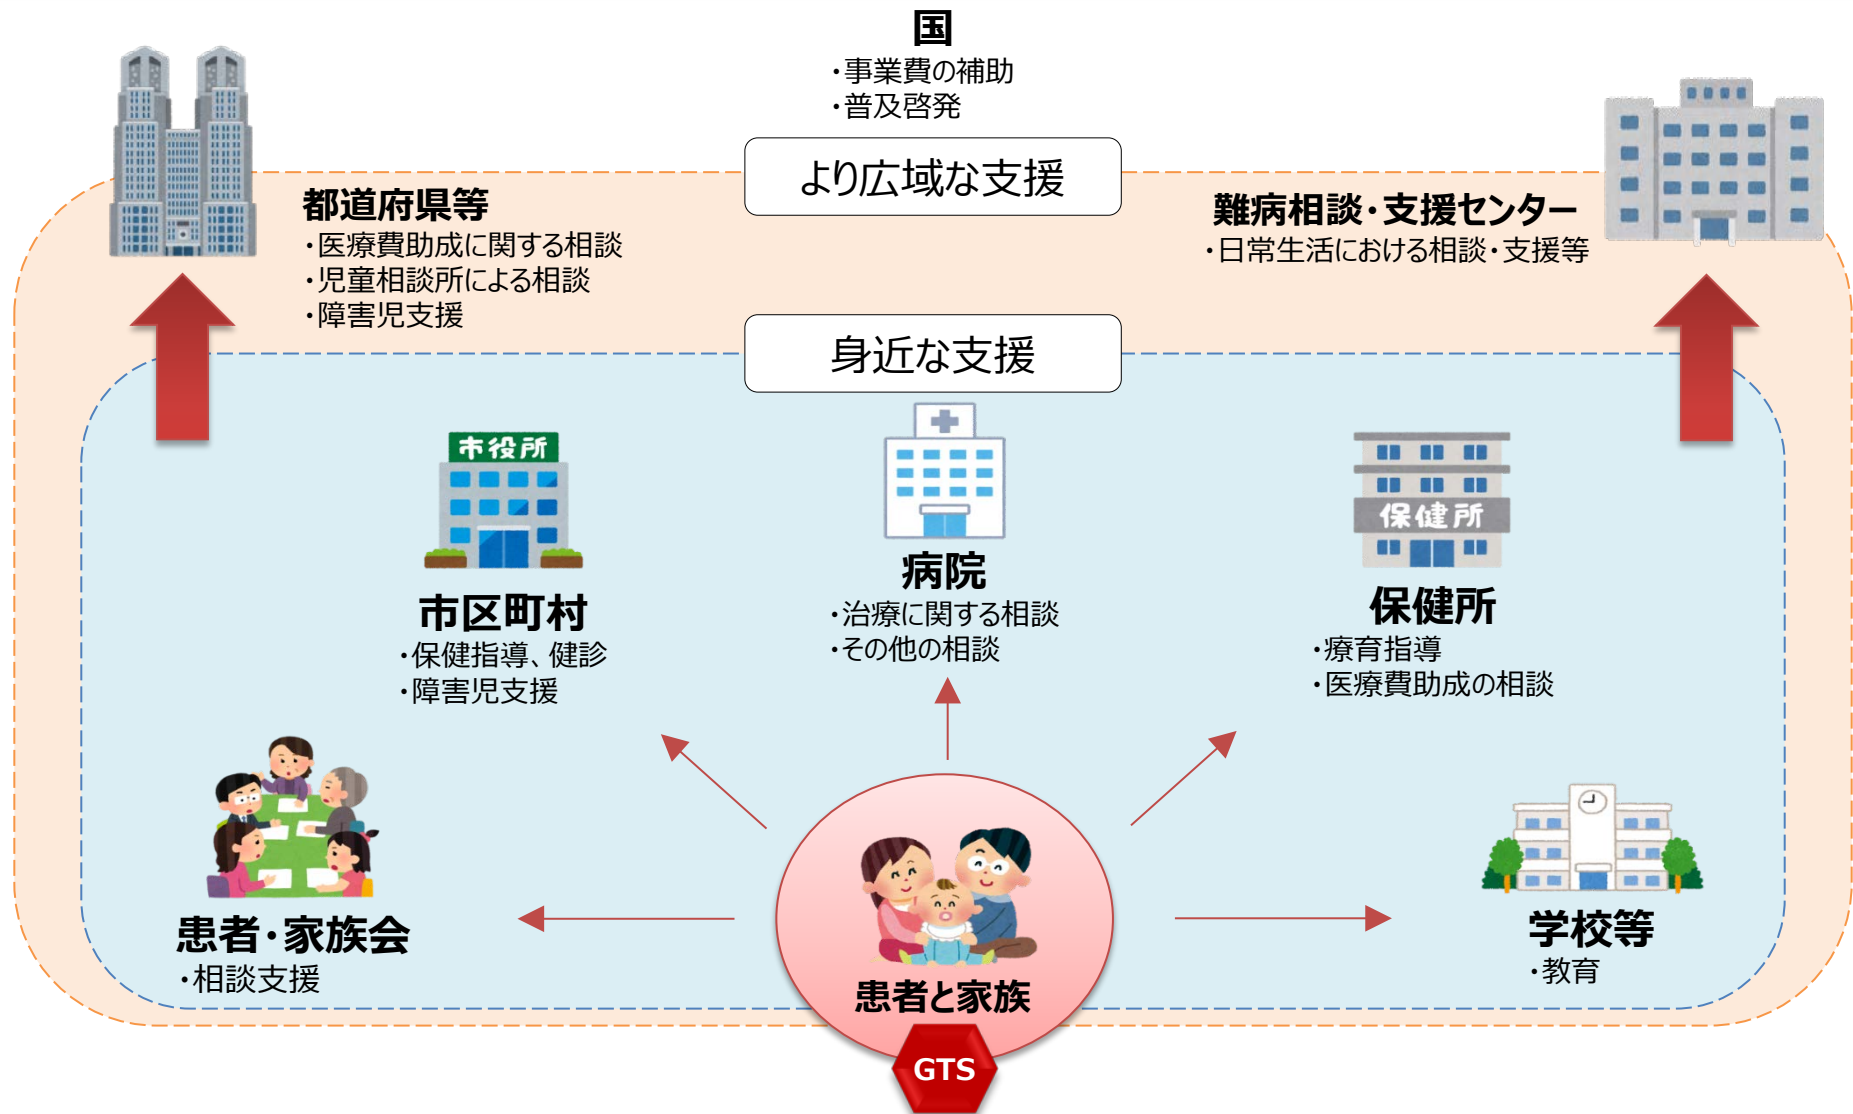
国
・事業費の補助
・普及啓発

より広域な支援

都道府県等
・医療費助成に関する相談
・児童相談所による相談
・障害児支援

難病相談・支援センター
・日常生活における相談・支援等

身近な支援

市役所

市区町村
・保健指導、健診
・障害児支援

病院
・治療に関する相談
・その他の相談

保健所

保健所
・療育指導
・医療費助成の相談

患者・家族会
・相談支援

患者と家族

GTS

学校等
・教育